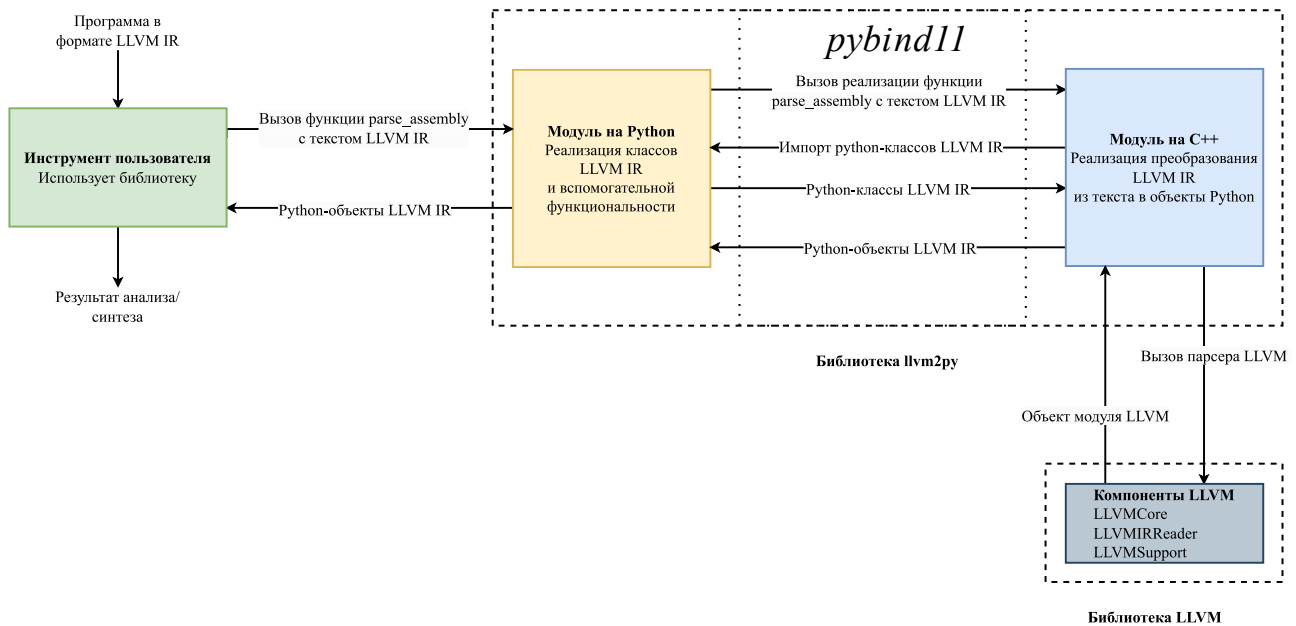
Программа в формате LLVM IR

Инструмент пользователя
Использует библиотеку

Результат анализа/ синтеза

Вызов функции parse_assembly с текстом LLVM IR

Python-объекты LLVM IR

pybind11

Модуль на Python
Реализация классов LLVM IR и вспомогательной функциональности

Вызов реализации функции parse_assembly с текстом LLVM IR

Импорт python-классов LLVM IR

Python-классы LLVM IR

Python-объекты LLVM IR

Модуль на C++
Реализация преобразования LLVM IR из текста в объекты Python

Библиотека llvm2py

Вызов парсера LLVM

Объект модуля LLVM

Компоненты LLVM
LLVMCore
LLVMIRReader
LLVMSupport

Библиотека LLVM